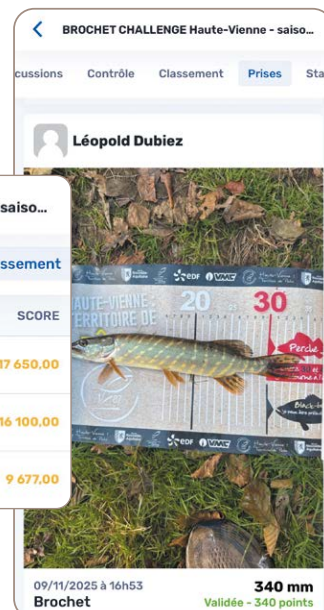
BROCHET CHALLENGE Haute-Vienne - saiso...

cussions Contrôle Classement Prises Sta

Léopold Dubiez

saiso...

ssement

SCORE

17 650,00

16 100,00

9 677,00

HAUTE-VIENNE TERRITOIRE DE

EDF

20

30

Perche

Black-bass

09/11/2025 à 16h53

340 mm

Brochet

Validée - 340 points